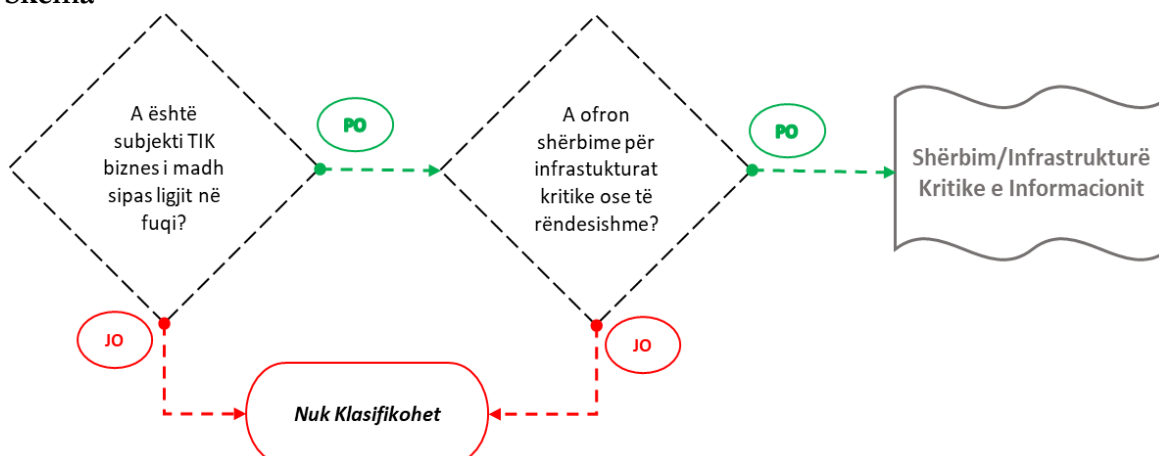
Skema

A është subjekti TIK biznes i madh sipas ligjit në fuqi?

PO

A ofron shërbime për infrastukturat kritike ose të rëndesishme?

PO

Shërbim/Infrastrukturë Kritike e Informacionit

JO

JO

Nuk Klasifikohet